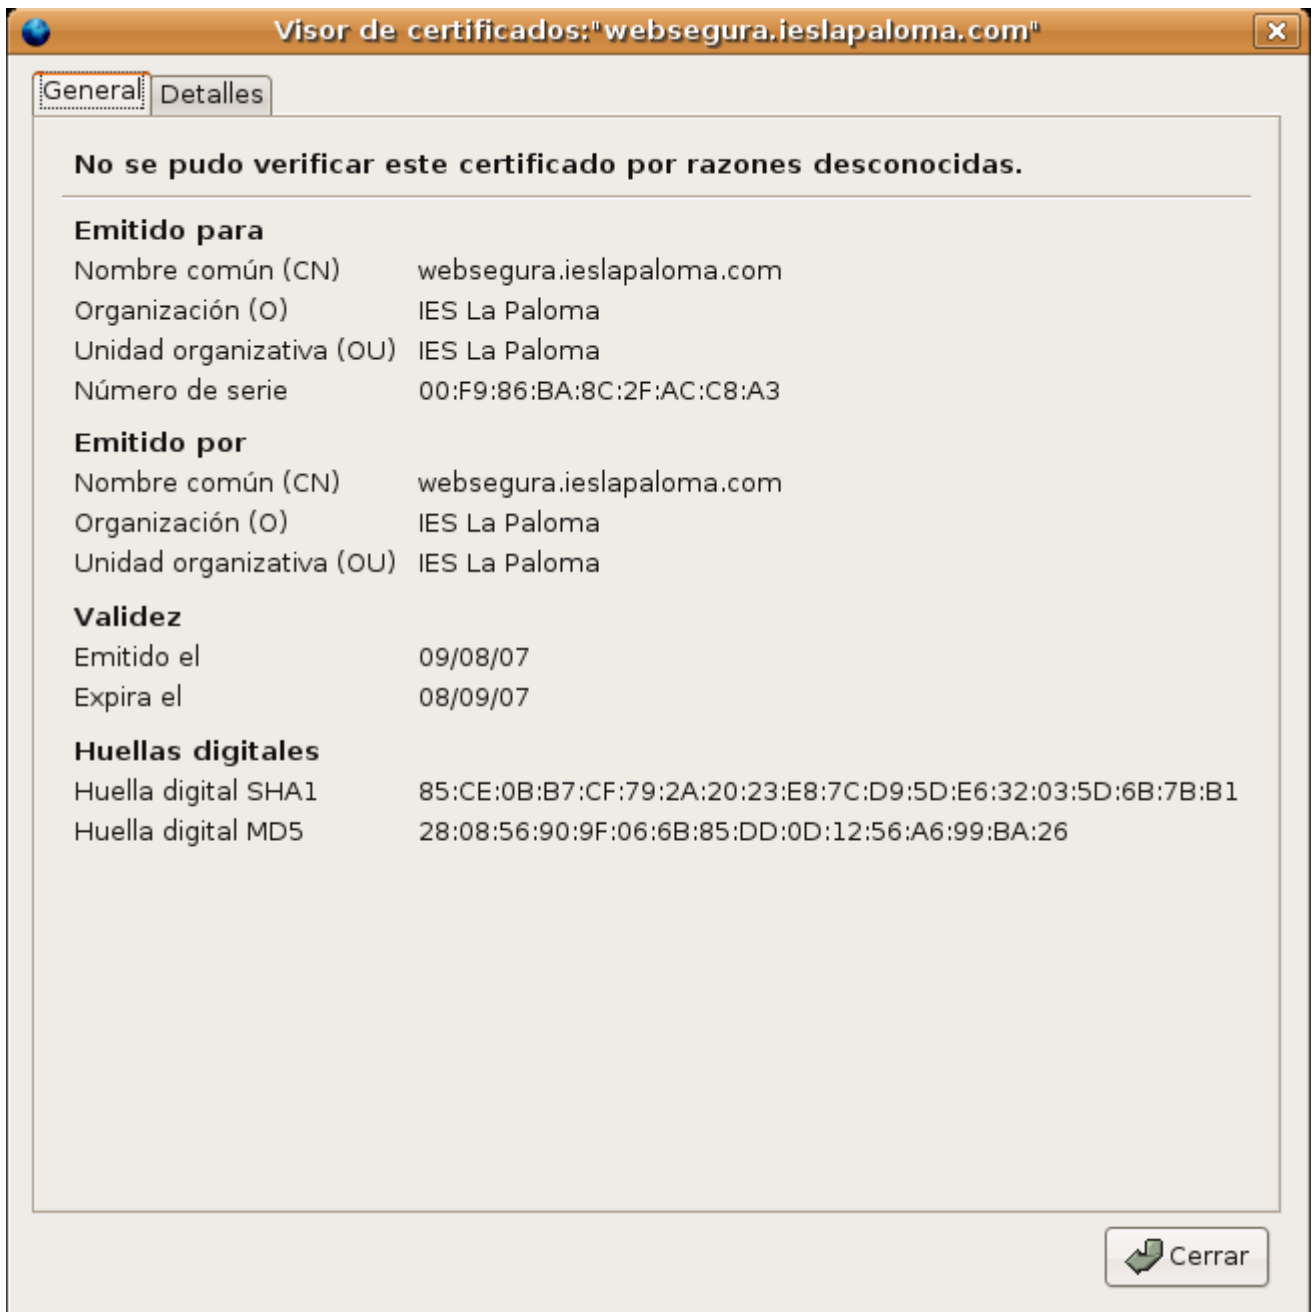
Visor de certificados:"websegura.ieslapaloma.com"

General Detalles

No se pudo verificar este certificado por razones desconocidas.

Emitido para

| | |
|---|---|
| Nombre común (CN) | websegura.ieslapaloma.com |
| Organización (O) | IES La Paloma |
| Unidad organizativa (OU) | IES La Paloma |
| Número de serie | 00:F9:86:BA:8C:2F:AC:C8:A3 |

Emitido por

| | |
|---|---|
| Nombre común (CN) | websegura.ieslapaloma.com |
| Organización (O) | IES La Paloma |
| Unidad organizativa (OU) | IES La Paloma |

Validez

| | |
|---|---|
| Emitido el | 09/08/07 |
| Expira el | 08/09/07 |

Huellas digitales

| | |
|---|---|
| Huella digital SHA1 | 85:CE:0B:B7:CF:79:2A:20:23:E8:7C:D9:5D:E6:32:03:5D:6B:7B:B1 |
| Huella digital MD5 | 28:08:56:90:9F:06:6B:85:DD:0D:12:56:A6:99:BA:26 |

Cerrar